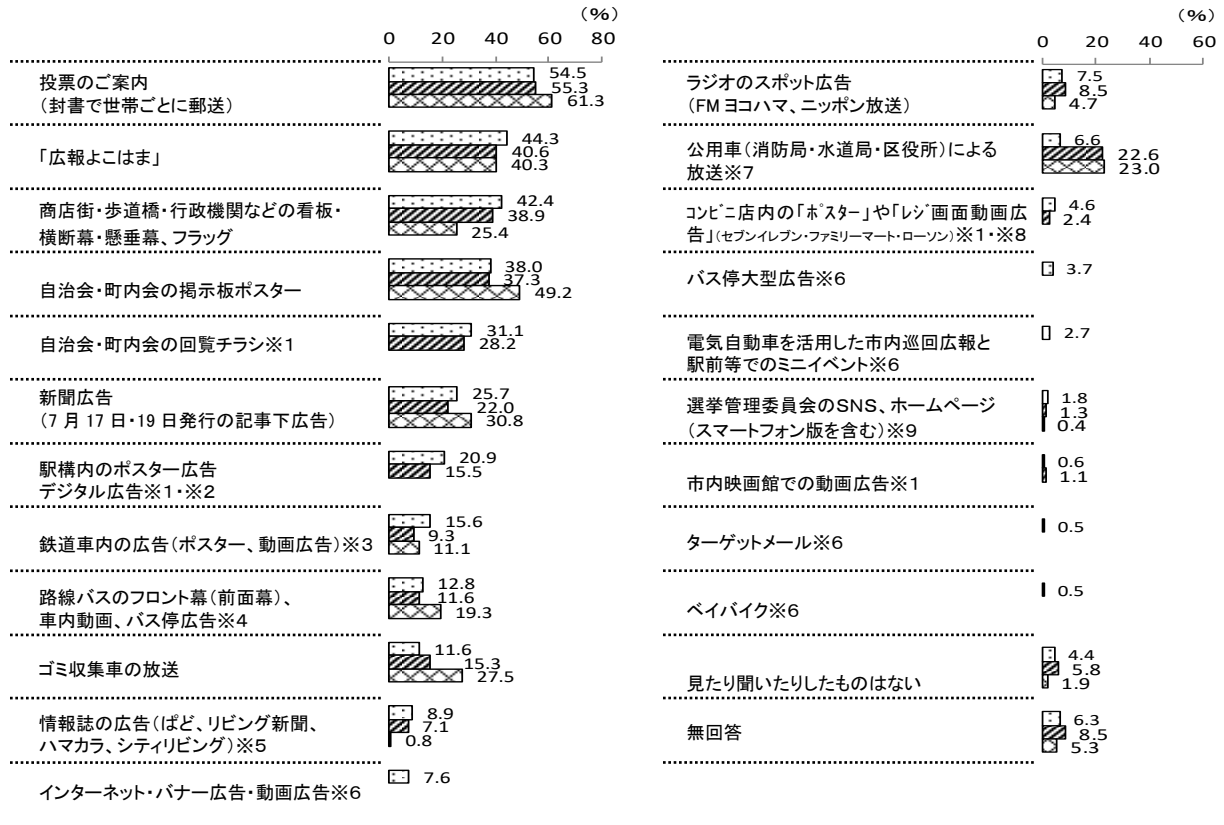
(%)
0 20 40 60 80

投票のご案内
(封書で世帯ごとに郵送)
54.5
55.3
61.3

「広報よこはま」
44.3
40.6
40.3

商店街・歩道橋・行政機関などの看板・横断幕・懸垂幕、フラッグ
42.4
38.9
25.4

自治会・町内会の掲示板ポスター
38.0
37.3
49.2

自治会・町内会の回覧チラシ※1
31.1
28.2

新聞広告
(7 月 17 日・19 日発行の記事下広告)
25.7
22.0
30.8

駅構内のポスター広告
デジタル広告※1・※2
20.9
15.5

鉄道車内の広告(ポスター、動画広告)※3
15.6
9.3
11.1

路線バスのフロント幕(前面幕)、車内動画、バス停広告※4
12.8
11.6
19.3

ゴミ収集車の放送
11.6
15.3
27.5

情報誌の広告(ぱど、リビング新聞、ハマカラ、シティリビング)※5
8.9
7.1
0.8

インターネット・バナー広告・動画広告※6
7.6

(%)
0 20 40 60

ラジオのスポット広告
(FM ヨコハマ、ニッポン放送)
7.5
8.5
4.7

公用車(消防局・水道局・区役所)による放送※7
6.6
22.6
23.0

ｺﾝﾋﾞﾆ店内の「ﾎﾟｽﾀｰ」や「ﾚｼﾞ画面動画広告」(セブンイレブン・ファミリーマート・ローソン)※1・※8
4.6
2.4

バス停大型広告※6
3.7

電気自動車を活用した市内巡回広報と駅前等でのミニイベント※6
2.7

選挙管理委員会のSNS、ホームページ(スマートフォン版を含む)※9
1.8
1.3
0.4

市内映画館での動画広告※1
0.6
1.1

ターゲットメール※6
0.5

ベイバイク※6
0.5

見たり聞いたりしたものはない
4.4
5.8
1.9

無回答
6.3
8.5
5.3